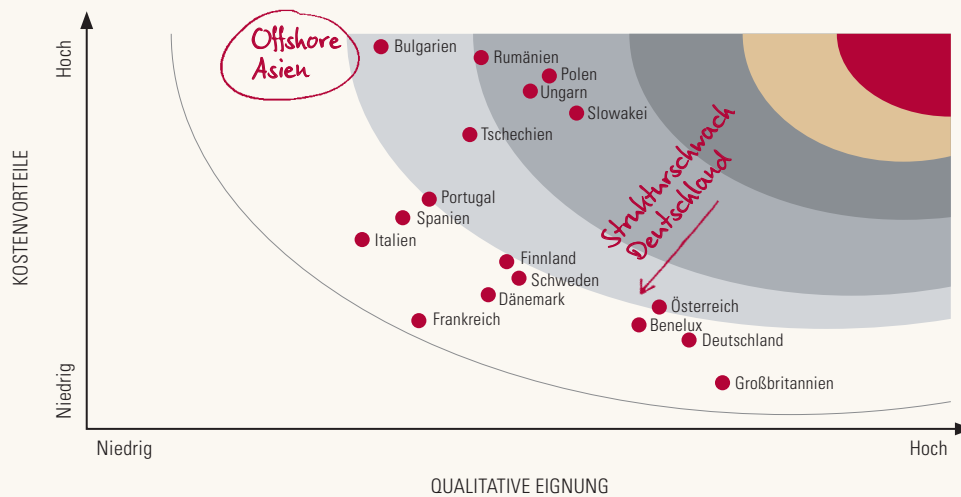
Offshore Asien

Hoch

KOSTENVORTEILE

Niedrig

Bulgarien
Rumänien
Polen
Ungarn
Slowakei
Tschechien
Portugal
Spanien
Italien
Finnland
Schweden
Dänemark
Frankreich
Österreich
Benelux
Deutschland
Großbritannien

Strukturschwach Deutschland

Niedrig

Hoch

QUALITATIVE EIGNUNG